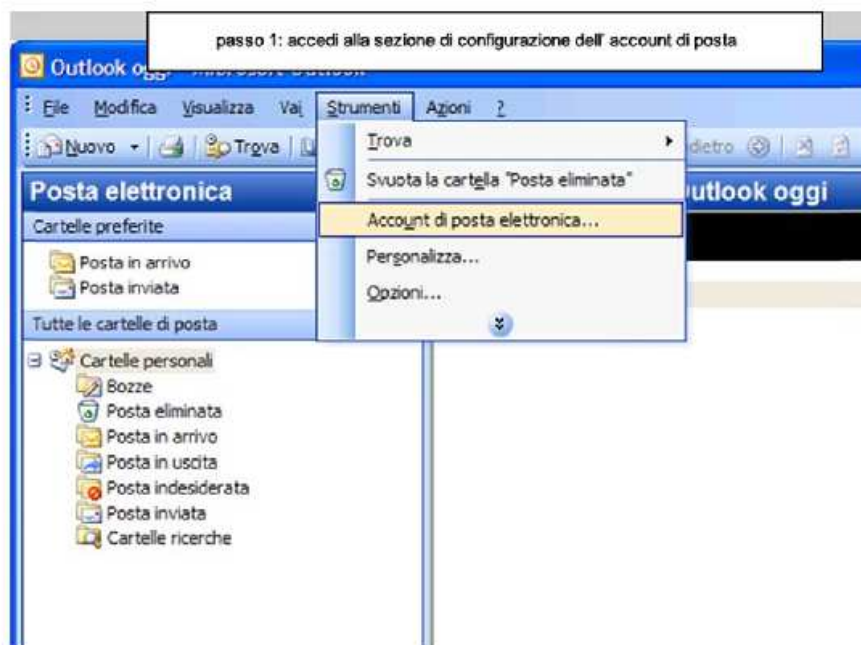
passo 1: accedi alla sezione di configurazione dell' account di posta

Outlook o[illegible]

File Modifica Visualizza Vai Strumenti Azioni ?

Nuovo Trova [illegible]dietro

Posta elettronica

Cartelle preferite

Posta in arrivo
Posta inviata

Tutte le cartelle di posta

Cartelle personali
Bozze
Posta eliminata
Posta in arrivo
Posta in uscita
Posta indesiderata
Posta inviata
Cartelle ricerche

Trova
Svuota la cartella "Posta eliminata"
Account di posta elettronica...
Personalizza...
Opzioni...

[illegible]utlook oggi